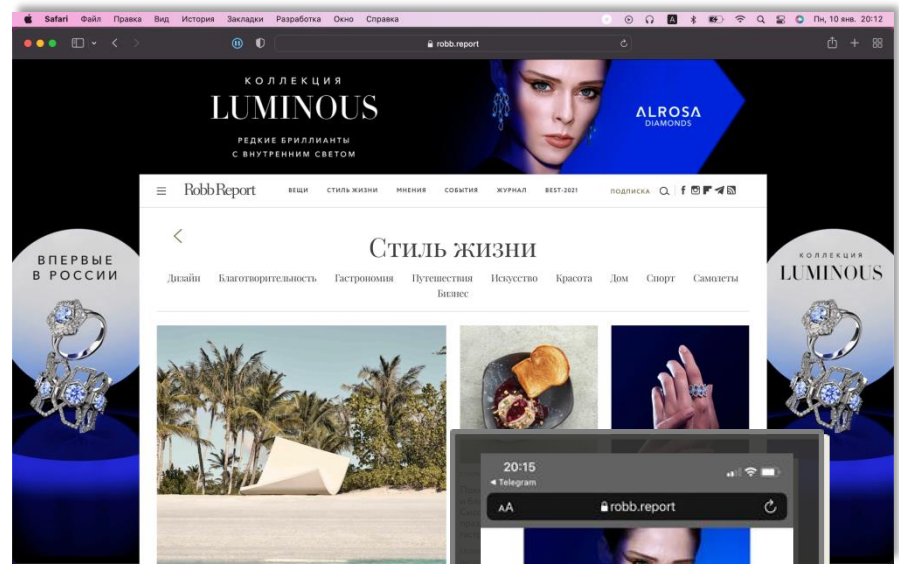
Safari Файл Правка Вид История Закладки Разработка Окно Справка

Пн, 10 янв. 20:12

robb.report

КОЛЛЕКЦИЯ
LUMINOUS
РЕДКИЕ БРИЛЛИАНТЫ
С ВНУТРЕННИМ СВЕТОМ

ALROSA
DIAMONDS

ВПЕРВЫЕ
В РОССИИ

КОЛЛЕКЦИЯ
LUMINOUS

RobbReport ВЕЩИ СТИЛЬ ЖИЗНИ МНЕНИЯ СОБЫТИЯ ЖУРНАЛ BEST-2021 ПОДПИСКА

Стиль жизни

Дизайн Благотворительность Гастрономия Путешествия Искусство Красота Дом Спорт Самолеты Бизнес

20:15
◂ Telegram
AA robb.report